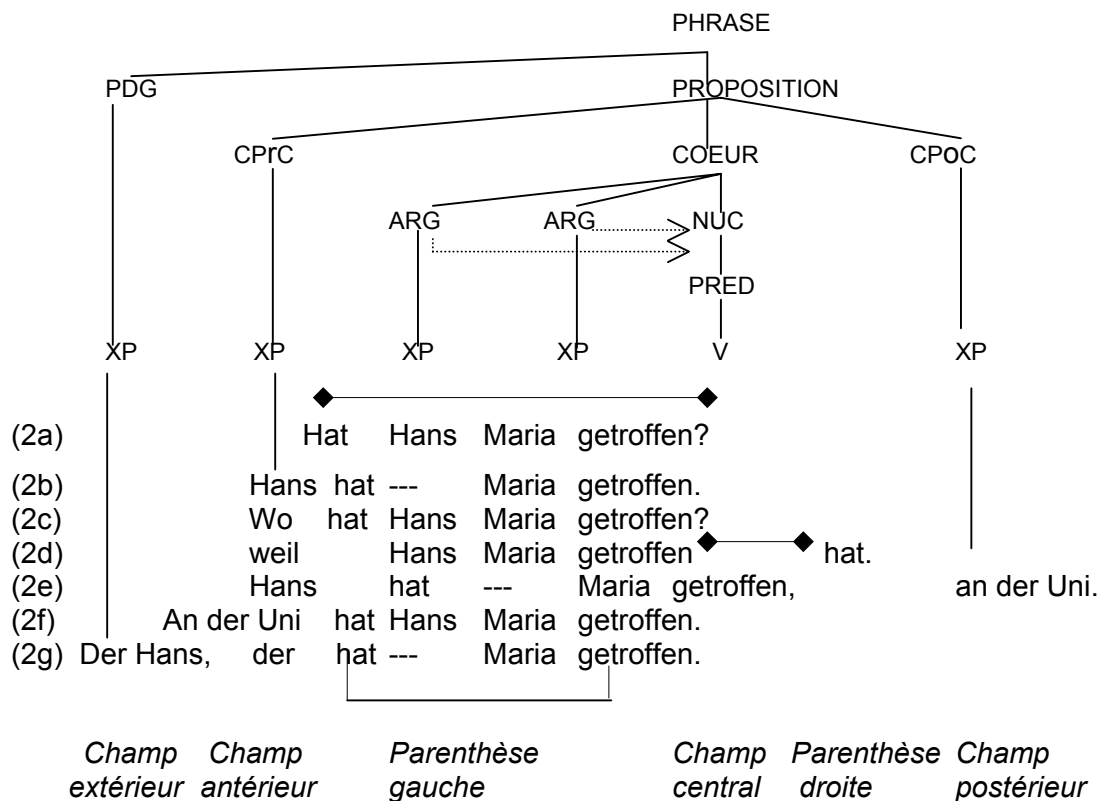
PHRASE

PDG PROPOSITION

CPrC COEUR CPoC

ARG ARG NUC

PRED

XP XP XP XP V XP

(2a) Hat Hans Maria getroffen?
(2b) Hans hat --- Maria getroffen.
(2c) Wo hat Hans Maria getroffen?
(2d) weil Hans Maria getroffen hat.
(2e) Hans hat --- Maria getroffen, an der Uni.
(2f) An der Uni hat Hans Maria getroffen.
(2g) Der Hans, der hat --- Maria getroffen.

*Champ extérieur* *Champ antérieur* *Parenthèse gauche* *Champ central* *Parenthèse droite* *Champ postérieur*